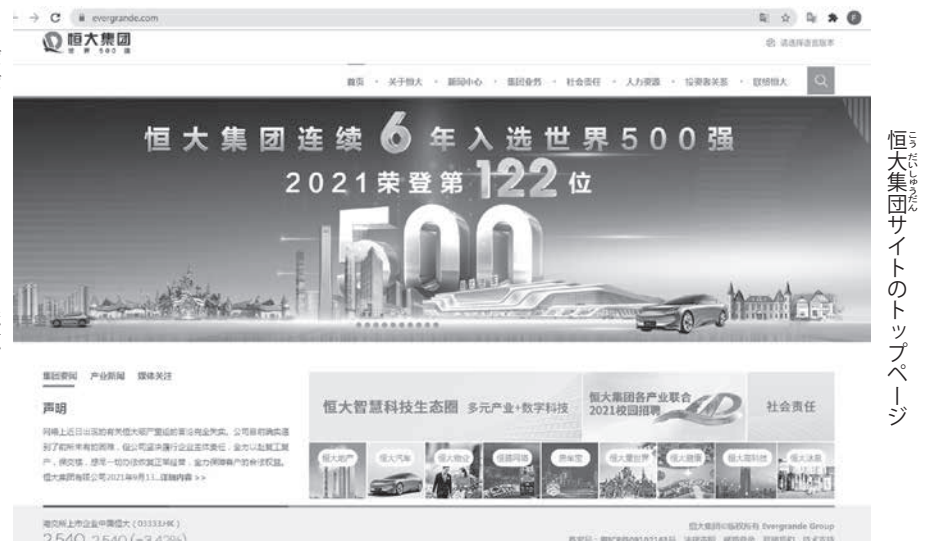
evergrande.com

恒大集团
世界500强

请选择语言版本

首页 · 关于恒大 · 新闻中心 · 集团业务 · 社会责任 · 人力资源 · 投资者关系 · 联络恒大

恒大集团连续 6 年入选世界500强
2021荣登第 122 位

500

集团要闻 产业新闻 媒体关注

声明

网络上近日出现的有关恒大破产重组的言论完全失实。公司目前确实遇到了前所未有的困难，但公司坚决履行企业主体责任，全力以赴复工复产，保交楼，想尽一切办法恢复正常经营，全力保障客户的合法权益。恒大集团有限公司2021年9月13…详细内容 >>

恒大智慧科技生态圈 多元产业+数字科技

恒大集团各产业联合 2021校园招聘

社会责任

恒大地产 恒大汽车 恒大物业 恒腾网络 房车宝 恒大童世界 恒大健康 恒大高科技 恒大冰泉

港交所上市企业中国恒大（03333.HK）
2.540 2.540 (+3.42%)

恒大集团©版权所有 Evergrande Group

恒大集団サイトのトップページ